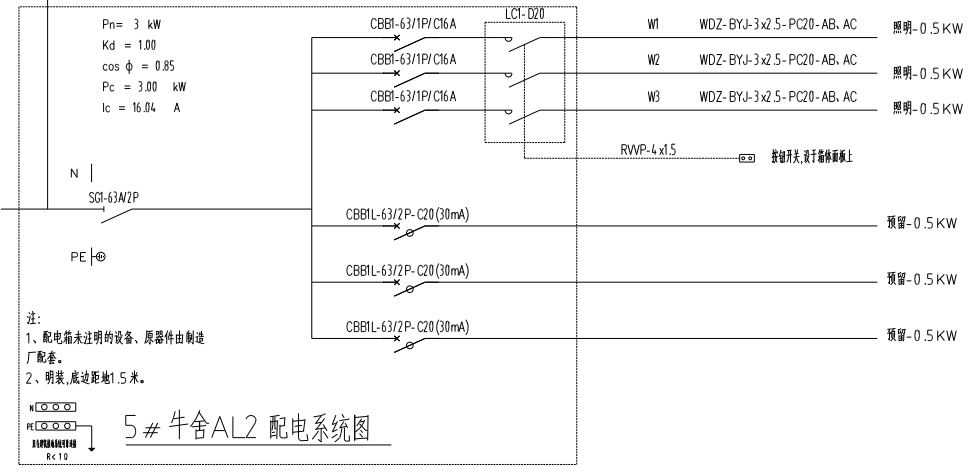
Pn= 3 kW
Kd = 1.00
cos $\phi$ = 0.85
Pc = 3.00 kW
Ic = 16.04 A

CBB1-63/1P/C16A
CBB1-63/1P/C16A
CBB1-63/1P/C16A

LC1-D20

W1 WDZ-BYJ-3x2.5-PC20-AB、AC 照明-0.5KW
W2 WDZ-BYJ-3x2.5-PC20-AB、AC 照明-0.5KW
W3 WDZ-BYJ-3x2.5-PC20-AB、AC 照明-0.5KW

RWP-4x1.5 按钮开关,设于箱体面板上

N

SG1-63A/2P

CBB1L-63/2P-C20(30mA) 预留-0.5KW

PE

CBB1L-63/2P-C20(30mA) 预留-0.5KW

CBB1L-63/2P-C20(30mA) 预留-0.5KW

注:
1、配电箱未注明的设备、原器件由制造厂配套。
2、明装,底边距地1.5米。

N
PE
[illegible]
R<10

5# 牛舍AL2 配电系统图